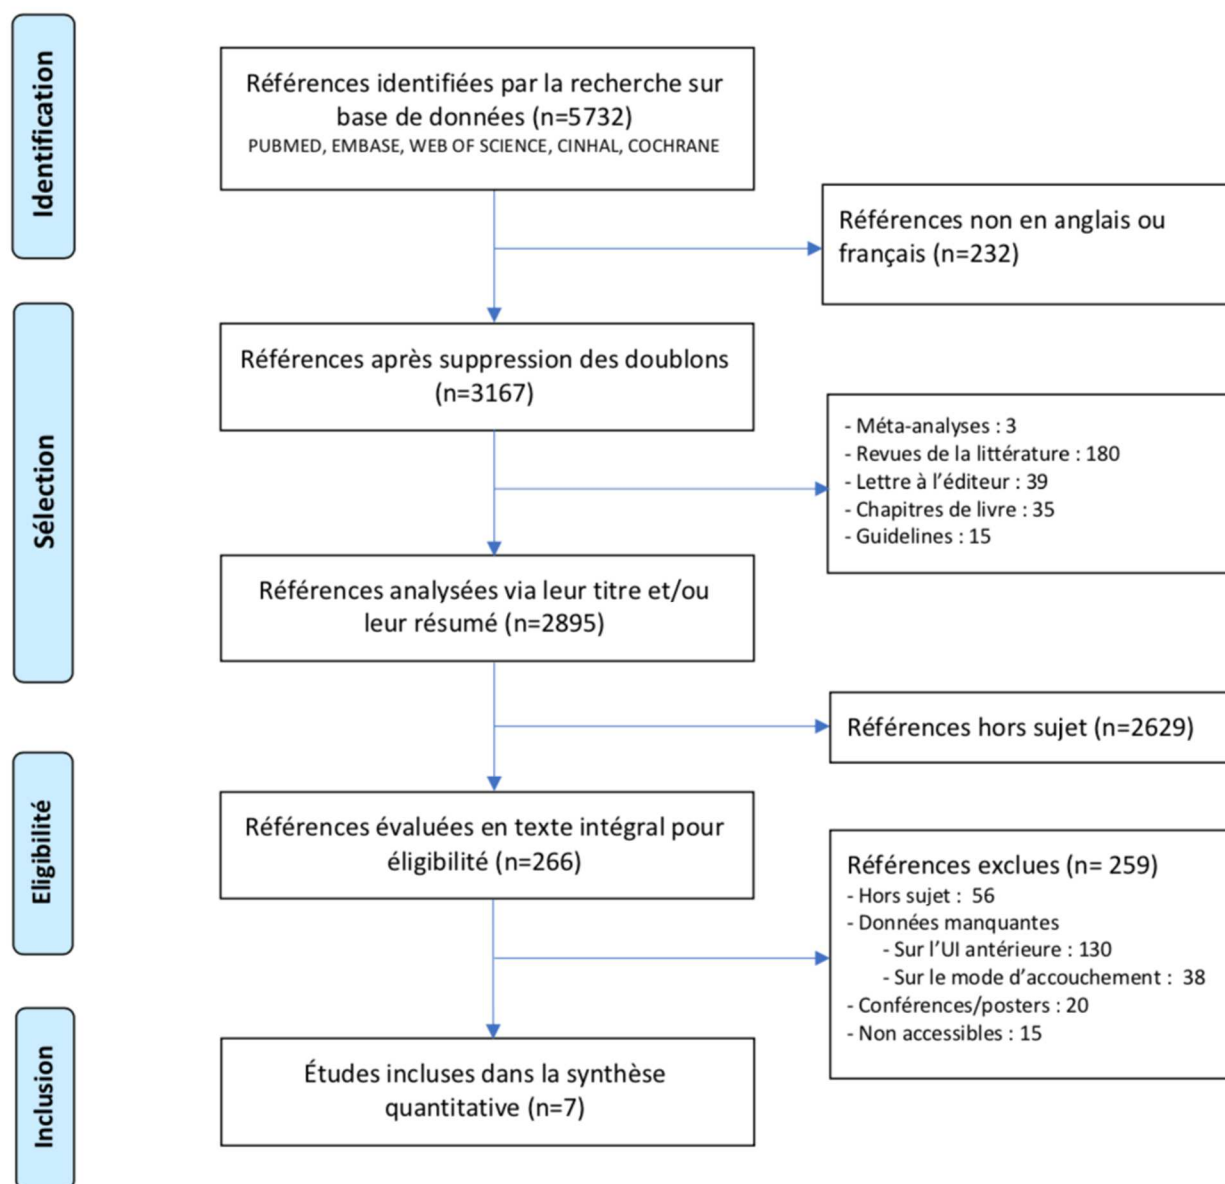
Identification

Références identifiées par la recherche sur base de données (n=5732)
PUBMED, EMBASE, WEB OF SCIENCE, CINHAL, COCHRANE

Références non en anglais ou français (n=232)

Sélection

Références après suppression des doublons (n=3167)

- Méta-analyses : 3
- Revues de la littérature : 180
- Lettre à l'éditeur : 39
- Chapitres de livre : 35
- Guidelines : 15

Références analysées via leur titre et/ou leur résumé (n=2895)

Références hors sujet (n=2629)

Eligibilité

Références évaluées en texte intégral pour éligibilité (n=266)

Références exclues (n= 259)
- Hors sujet : 56
- Données manquantes
- Sur l'UI antérieure : 130
- Sur le mode d'accouchement : 38
- Conférences/posters : 20
- Non accessibles : 15

Inclusion

Études incluses dans la synthèse quantitative (n=7)